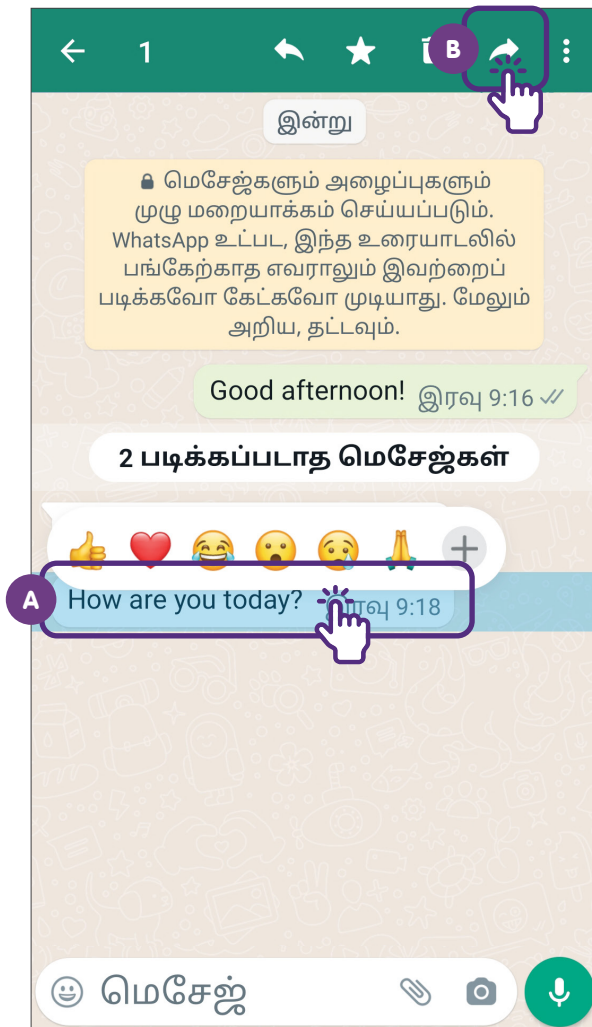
1

B

இன்று

மெசேஜ்களும் அழைப்புகளும் முழு மறையாக்கம் செய்யப்படும். WhatsApp உட்பட, இந்த உரையாடலில் பங்கேற்காத எவராலும் இவற்றைப் படிக்கவோ கேட்கவோ முடியாது. மேலும் அறிய, தட்டவும்.

Good afternoon! இரவு 9:16

2 படிக்கப்படாத மெசேஜ்கள்

A

How are you today? இரவு 9:18

மெசேஜ்